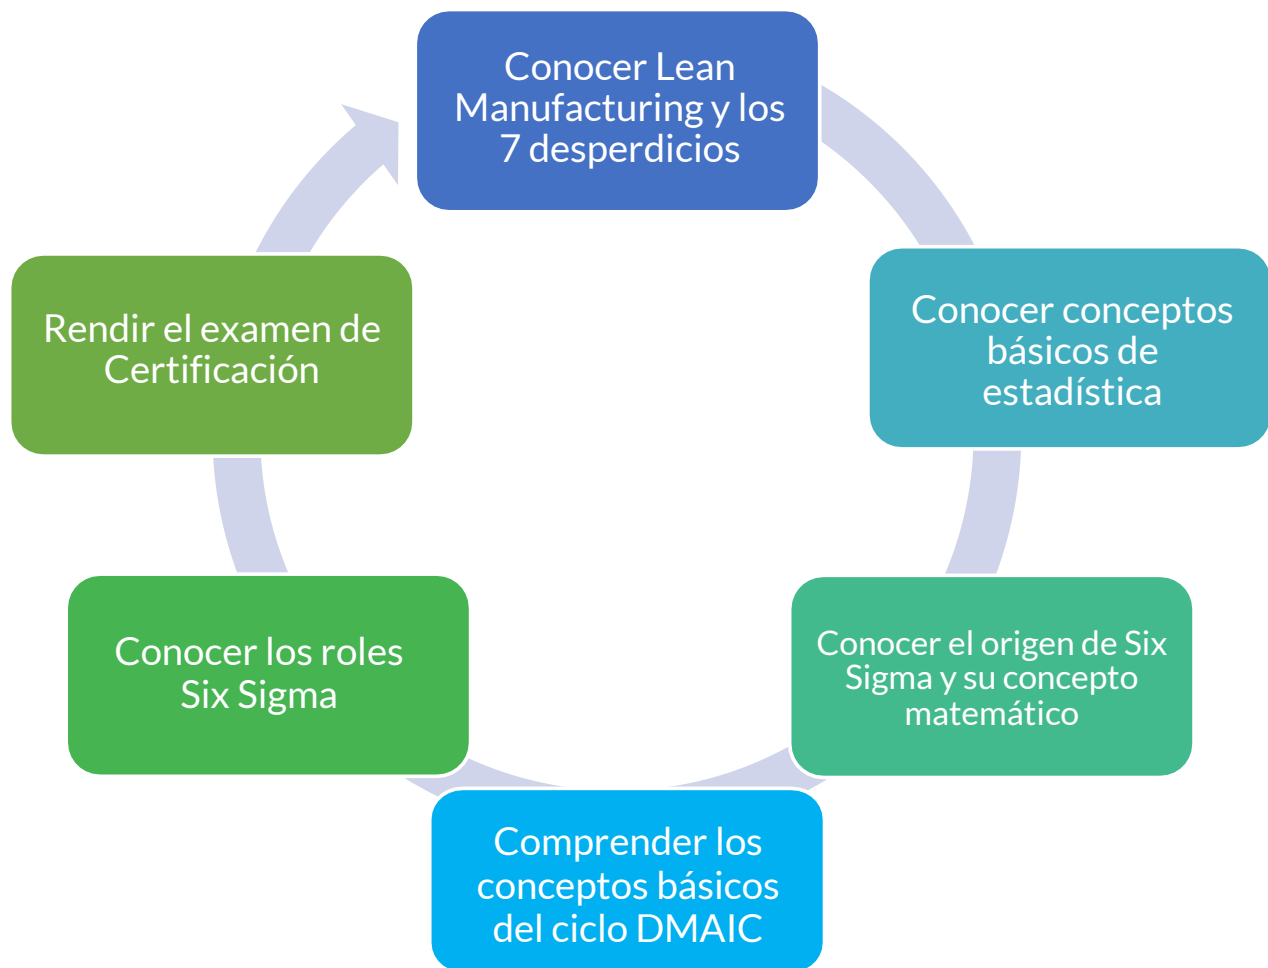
Conocer Lean Manufacturing y los 7 desperdicios

Conocer conceptos básicos de estadística

Conocer el origen de Six Sigma y su concepto matemático

Comprender los conceptos básicos del ciclo DMAIC

Conocer los roles Six Sigma

Rendir el examen de Certificación